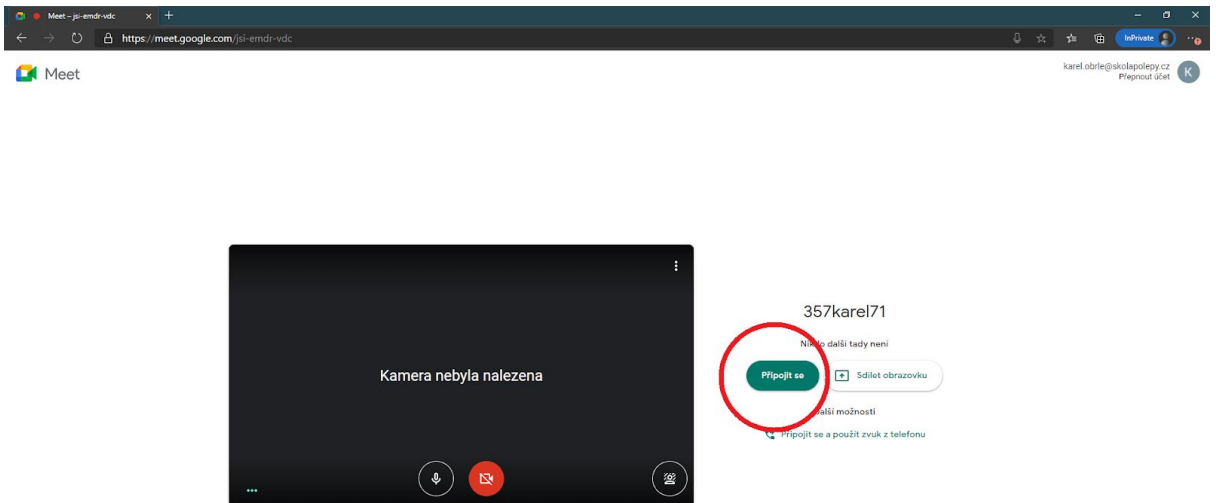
Meet – jsi-emdr-vdc

https://meet.google.com/jsi-emdr-vdc

InPrivate

Meet

karel.obrle@skolapolepy.cz
Přepnout účet

K

Kamera nebyla nalezena

357karel71

Ni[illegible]o další tady není

Připojit se

Sdílet obrazovku

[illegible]alší možnosti

Připojit se a použít zvuk z telefonu